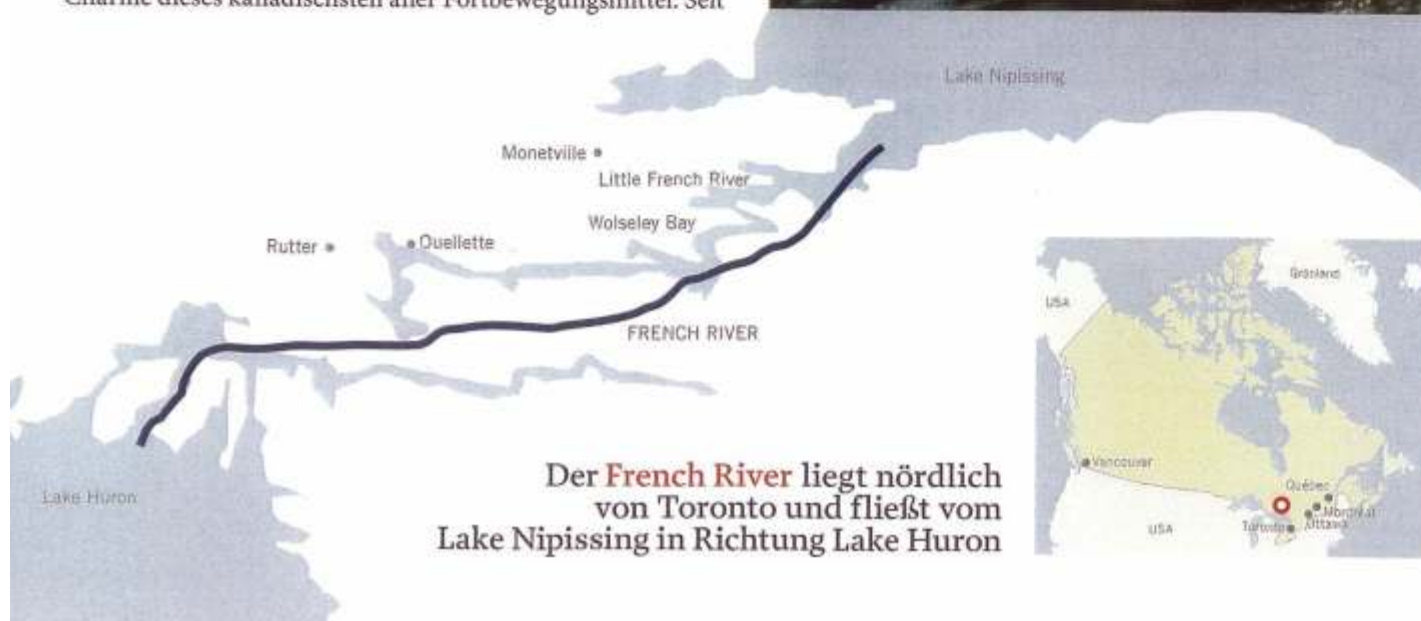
Charme dieses kanadischsten aller Fortbewegungsmittel. Seit

Lake Nipissing

Monetville

Little French River

Wolseley Bay

Rutter

Ouellette

FRENCH RIVER

Lake Huron

Der French River liegt nördlich von Toronto und fließt vom Lake Nipissing in Richtung Lake Huron

USA

Grönland

Vancouver

USA

Québec

Montréal

Ottawa

Toronto